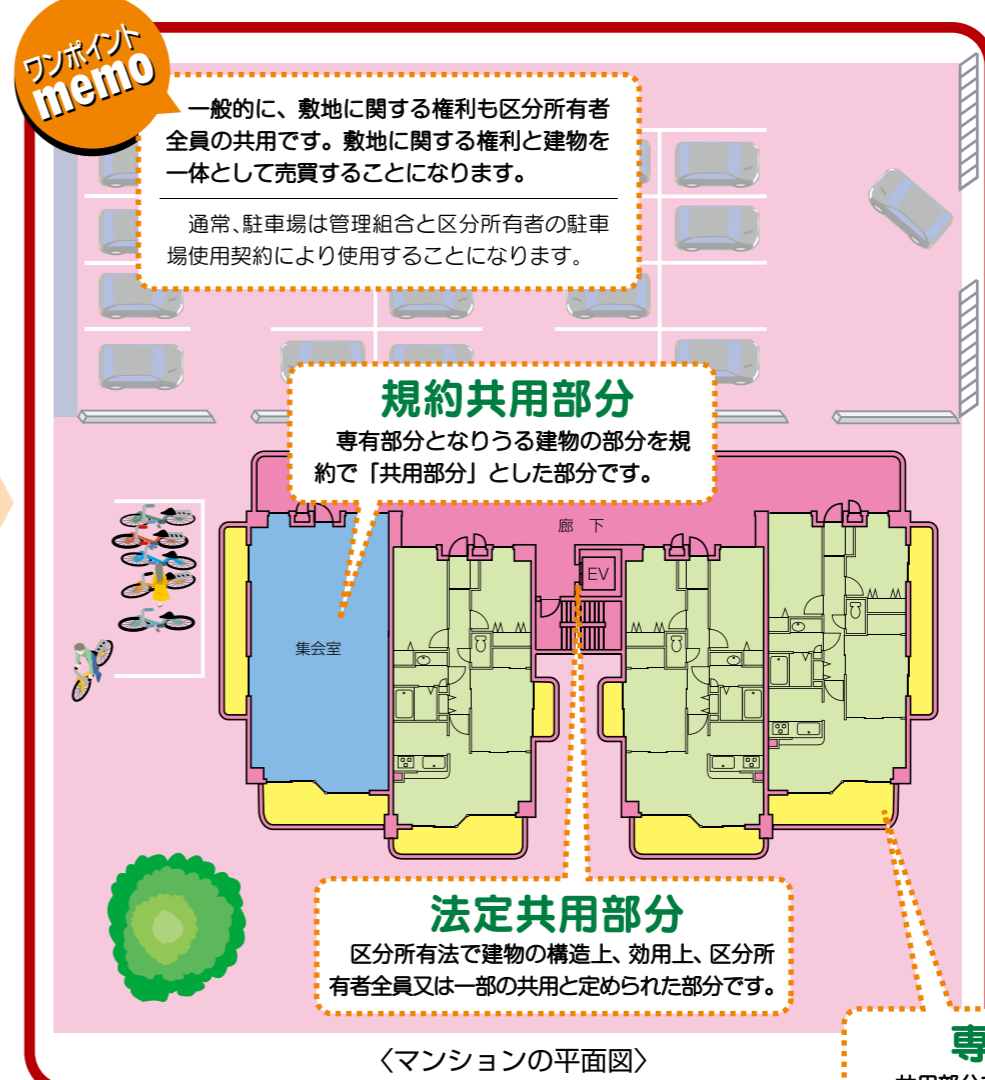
ワンポイント
memo

一般的に、敷地に関する権利も区分所有者全員の共用です。敷地に関する権利と建物を一体として売買することになります。

通常、駐車場は管理組合と区分所有者の駐車場使用契約により使用することになります。

規約共用部分
専有部分となりうる建物の部分を規約で「共用部分」とした部分です。

廊下

EV

集会室

法定共用部分
区分所有法で建物の構造上、効用上、区分所有者全員又は一部の共用と定められた部分です。

〈マンションの平面図〉

専

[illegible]